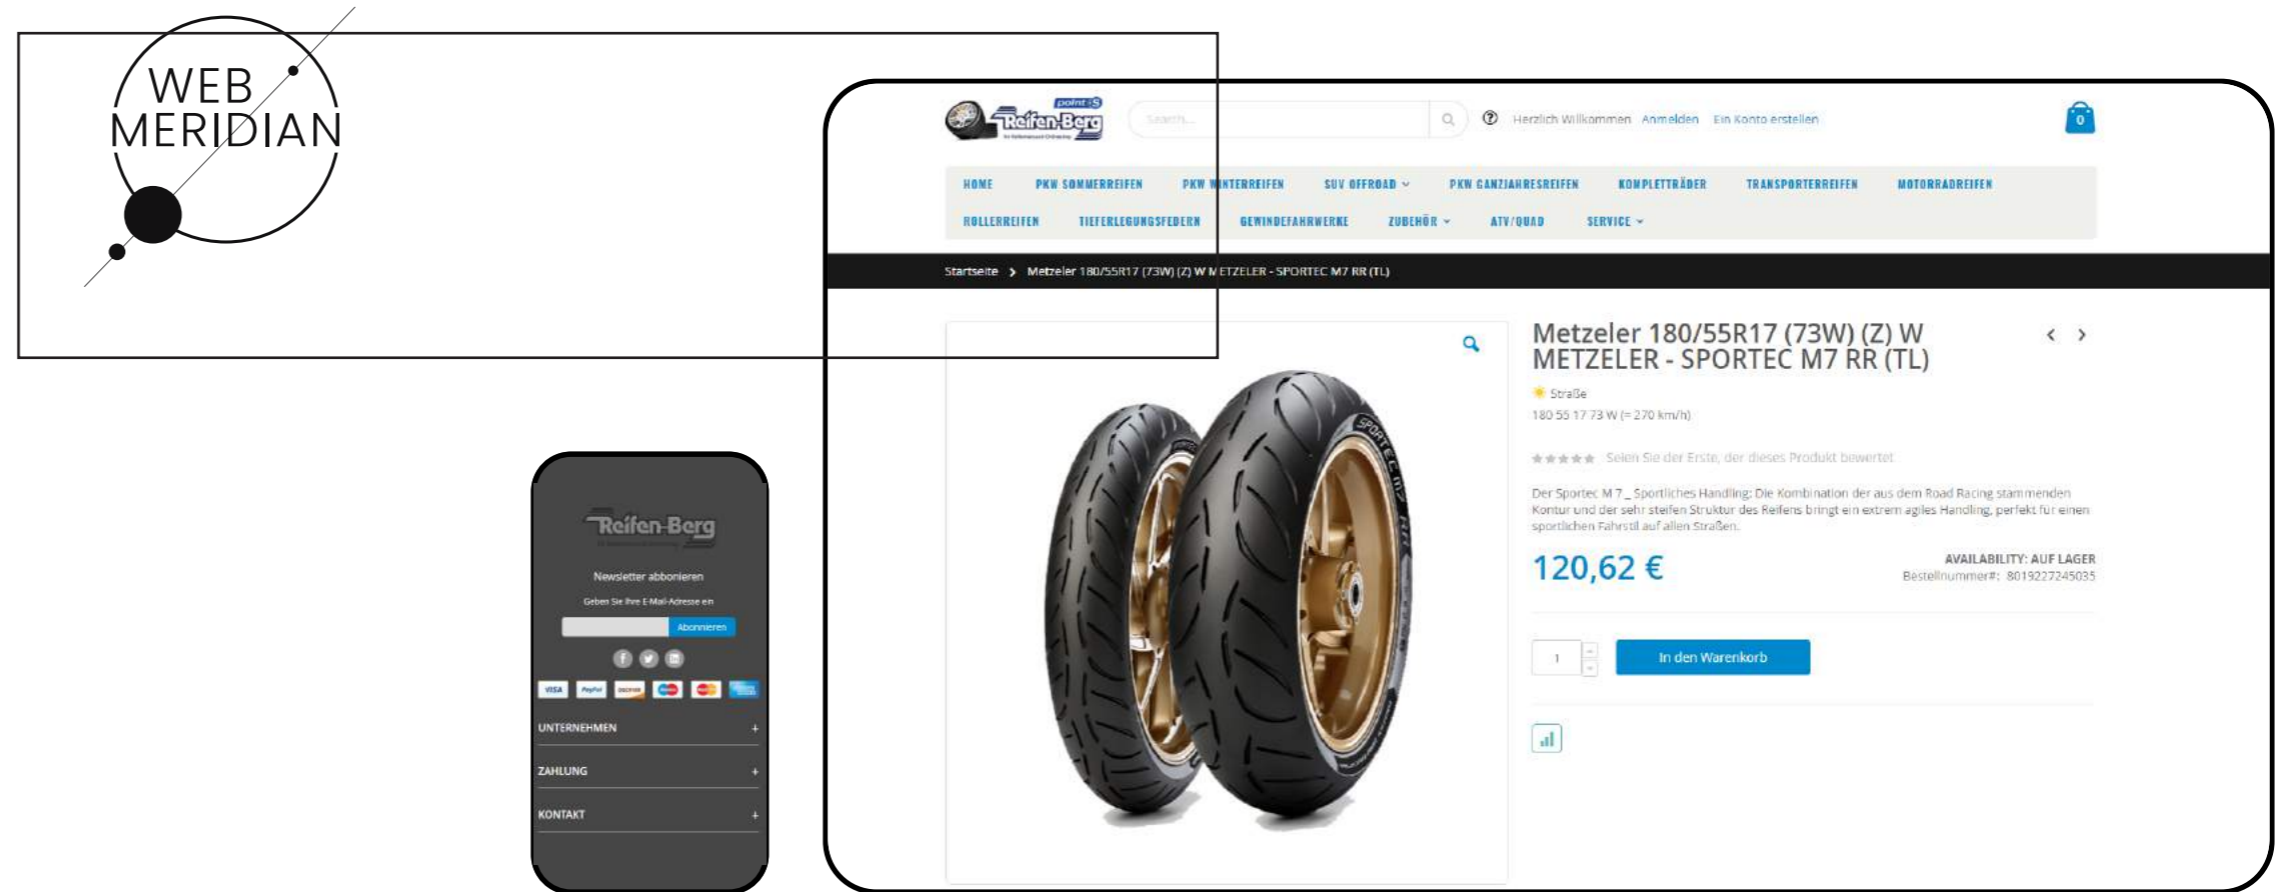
WEB
MERIDIAN

point S
Reifen-Berg

Search...

Herzlich Willkommen Anmelden Ein Konto erstellen

0

HOME PKW SOMMERREIFEN PKW WINTERREIFEN SUV OFFROAD PKW GANZJAHRESREIFEN KOMPLETTRÄDER TRANSPORTERREIFEN MOTORRADREIFEN
ROLLERREIFEN TIEFERLEGUNGSFEDERN GEWINDEFAHRWERKE ZUBEHÖR ATV/QUAD SERVICE

Startseite > Metzeler 180/55R17 (73W) (Z) W METZELER - SPORTEC M7 RR (TL)

Metzeler 180/55R17 (73W) (Z) W METZELER - SPORTEC M7 RR (TL)

Straße
180 55 17 73 W (= 270 km/h)

Seien Sie der Erste, der dieses Produkt bewertet

Der Sportec M 7 _ Sportliches Handling: Die Kombination der aus dem Road Racing stammenden Kontur und der sehr steifen Struktur des Reifens bringt ein extrem agiles Handling, perfekt für einen sportlichen Fahrstil auf allen Straßen.

120,62 €

AVAILABILITY: AUF LAGER
Bestellnummer#: 8019227245035

1

In den Warenkorb

Reifen-Berg

Newsletter abbonieren

Geben Sie Ihre E-Mail-Adresse ein

Abonnieren

UNTERNEHMEN +
ZAHLUNG +
KONTAKT +